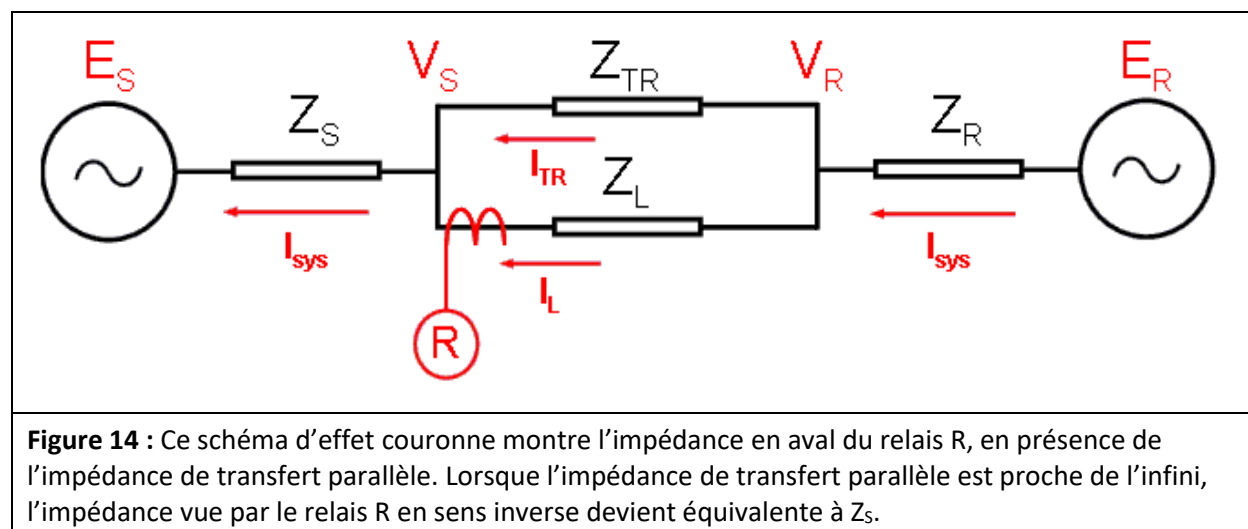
$E_S$ $V_S$ $Z_{TR}$ $V_R$ $E_R$

$Z_S$ $Z_R$

$I_{TR}$ $Z_L$

$I_{sys}$ $I_{sys}$

$I_L$

R

**Figure 14 :** Ce schéma d’effet couronne montre l’impédance en aval du relais R, en présence de l’impédance de transfert parallèle. Lorsque l’impédance de transfert parallèle est proche de l’infini, l’impédance vue par le relais R en sens inverse devient équivalente à $Z_S$.